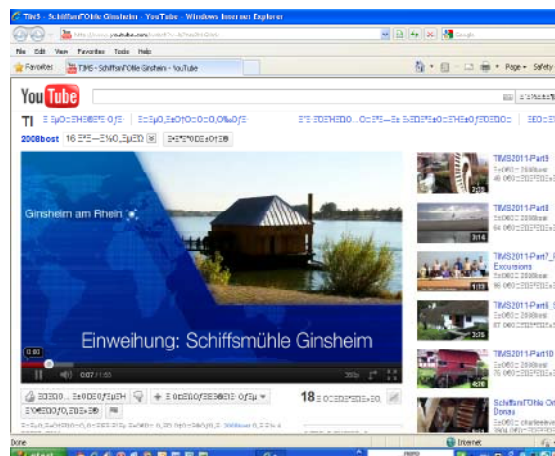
TIMS - Schiffsm?hle Ginsheim - YouTube - Windows Internet Explorer

http://www.youtube.com/watch?v=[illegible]

File Edit View Favorites Tools Help

Favorites

TIMS - Schiffsm?hle Ginsheim - YouTube

Page ▾ Safety

YouTube

TI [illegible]

2008bost 16 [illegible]

Ginsheim am Rhein

Einweihung: Schiffsmühle Ginsheim

0:07 / 1:55

360p

18 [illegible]

TIMS2011-Part9

TIMS2011-Part8

TIMS2011-Part7_Excursions

TIMS2011-Part6_S

TIMS2011-Part10

Schiffsm?hle On Donau

2:08

3:14

1:13

3:25

4:26

Done

Internet